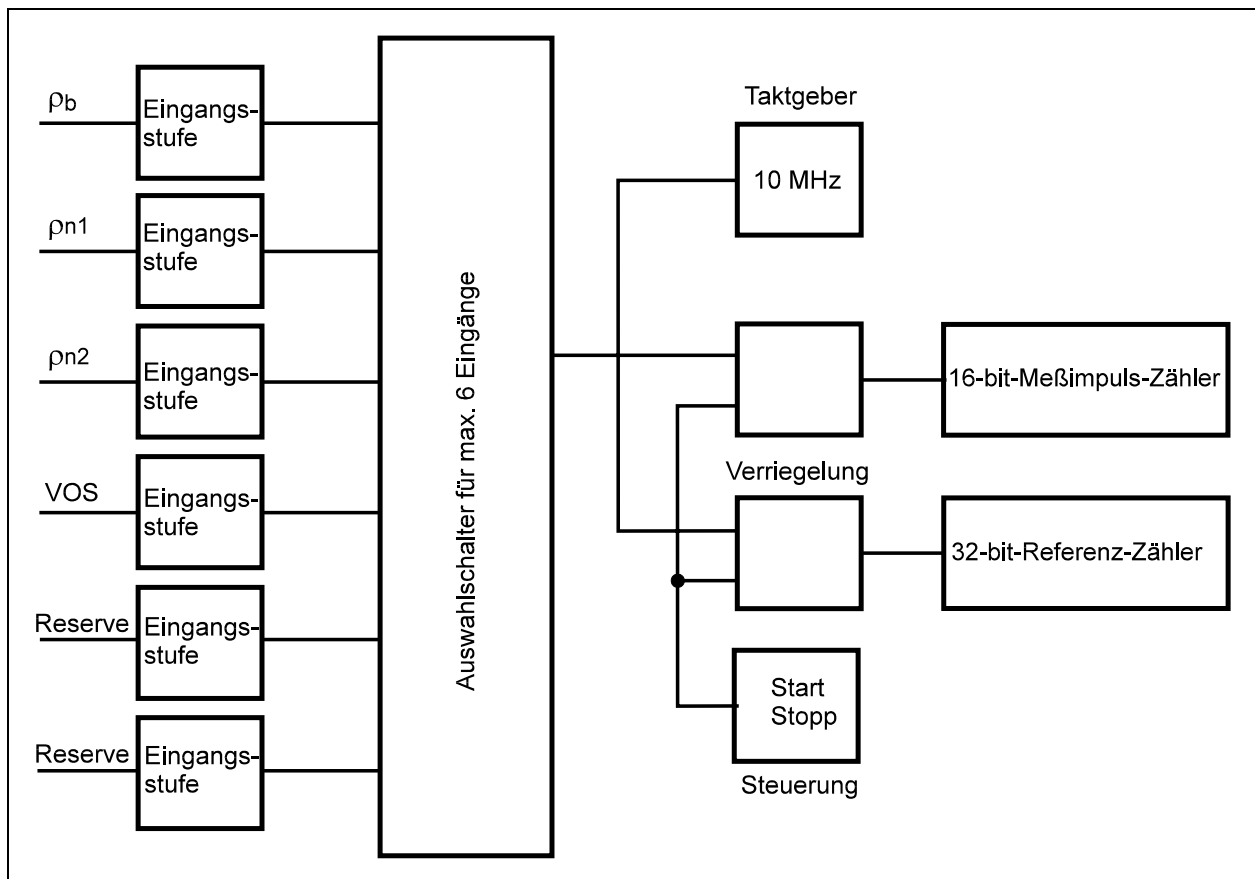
$\rho$b
Eingangsstufe

$\rho$n1
Eingangsstufe

$\rho$n2
Eingangsstufe

VOS
Eingangsstufe

Reserve
Eingangsstufe

Reserve
Eingangsstufe

Auswahlschalter für max. 6 Eingänge

Taktgeber
10 MHz

16-bit-Meßimpuls-Zähler

Verriegelung

32-bit-Referenz-Zähler

Start
Stopp

Steuerung